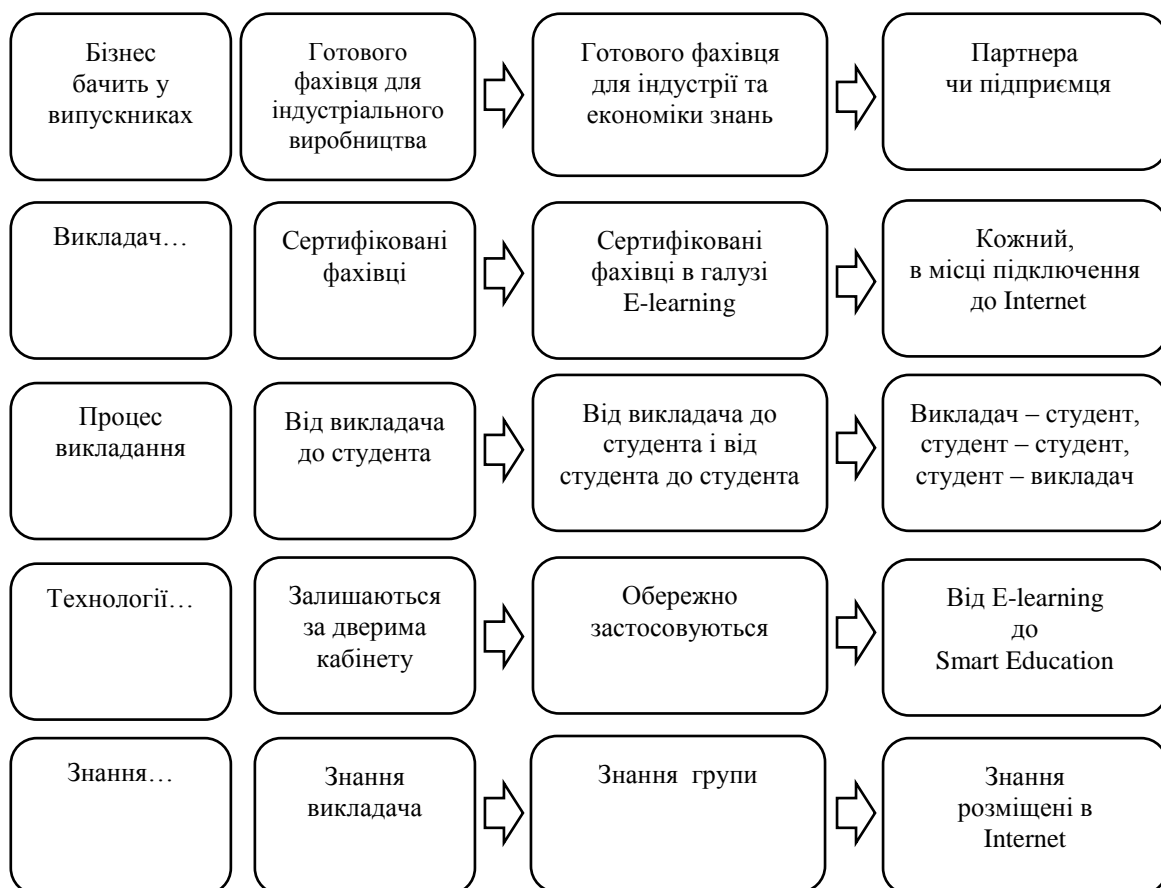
Бізнес бачить у випускниках

Готового фахівця для індустріального виробництва

Готового фахівця для індустрії та економіки знань

Партнера чи підприємця

Викладач…

Сертифіковані фахівці

Сертифіковані фахівці в галузі E-learning

Кожний, в місці підключення до Internet

Процес викладання

Від викладача до студента

Від викладача до студента і від студента до студента

Викладач – студент, студент – студент, студент – викладач

Технології…

Залишаються за дверима кабінету

Обережно застосовуються

Від E-learning до Smart Education

Знання…

Знання викладача

Знання групи

Знання розміщені в Internet